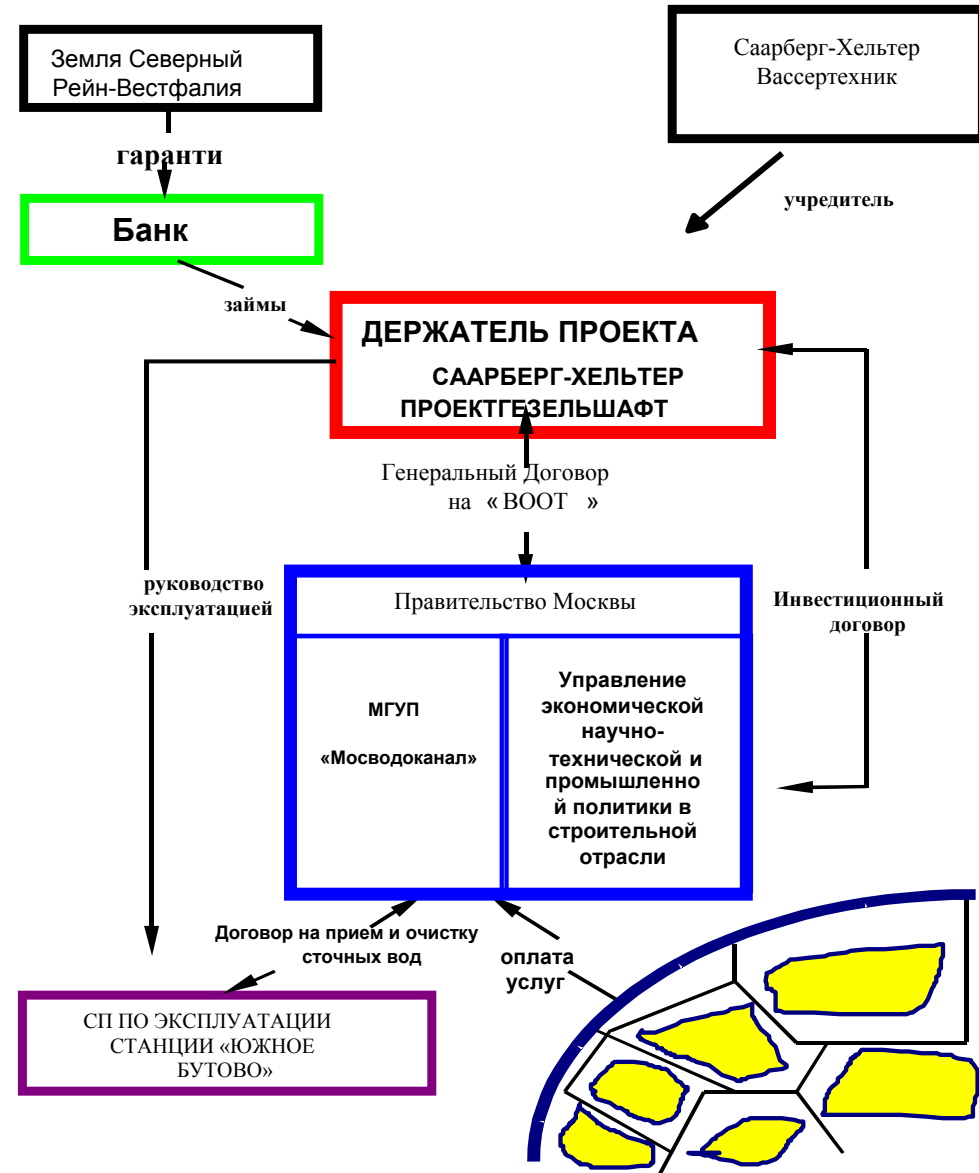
Земля Северный Рейн-Вестфалия

гаранти

Банк

Саарберг-Хельтер Вассертехник

учредитель

займы

ДЕРЖАТЕЛЬ ПРОЕКТА

СААРБЕРГ-ХЕЛЬТЕР ПРОЕКТГЕЗЕЛЬШАФТ

Генеральный Договор на « ВООТ »

руководство эксплуатацией

Инвестиционный договор

Правительство Москвы

МГУП

«Мосводоканал»

Управление экономической научно-технической и промышленной политики в строительной отрасли

Договор на прием и очистку сточных вод

оплата услуг

СП ПО ЭКСПЛУАТАЦИИ СТАНЦИИ «ЮЖНОЕ БУТОВО»